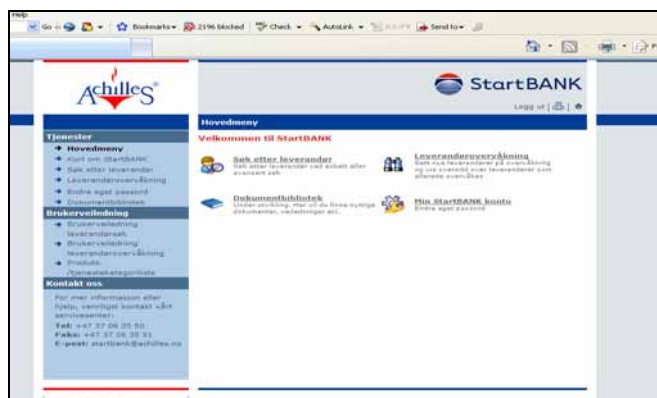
Help

Go Bookmarks 2196 blocked Check AutoLink AutoFill Send to

Achilles

StartBANK

Logg ut

Hovedmeny

Velkommen til StartBANK

Tjenester
Hovedmeny
Kort om StartBANK
Søk etter leverandør
Leverandøroverv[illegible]
Endre eget passord
Dokumentbibliotek

Brukerveiledning
Brukerveiledning leverandørsøk
Brukerveiledning leverandøroverv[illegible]
Produkt-/tjenestekategoriliste

Kontakt oss
For mer informasjon eller hjelp, vennligst kontakt vårt servicesenter:
Tel: +47 37 06 35 50
Faks: +47 37 06 35 51
E-post: startbank@achilles.no

Søk etter leverandør
Søk etter leverandør ved enkelt eller avansert søk

Leverandøroverv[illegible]
Sett nye leverandører på overvåkning og se oversikt over leverandører som allerede overvåkes

Dokumentbibliotek
Under utvikling. Her vil du finne nyttige dokumenter, veiledninger etc.

Min StartBANK konto
Endre eget passord